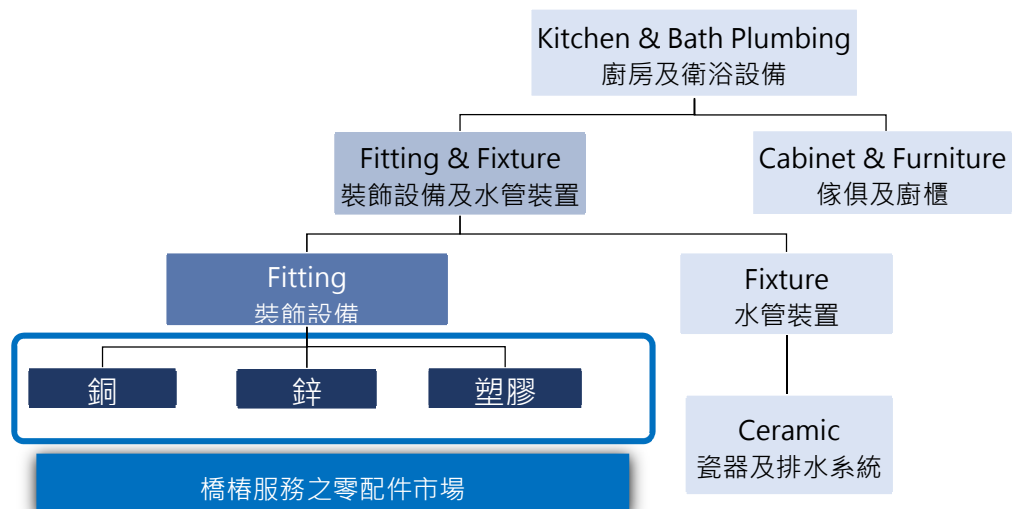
Kitchen & Bath Plumbing
廚房及衛浴設備

Fitting & Fixture
裝飾設備及水管裝置

Cabinet & Furniture
傢俱及廚櫃

Fitting
裝飾設備

Fixture
水管裝置

銅

鋅

塑膠

Ceramic
瓷器及排水系統

橋樁服務之零配件市場